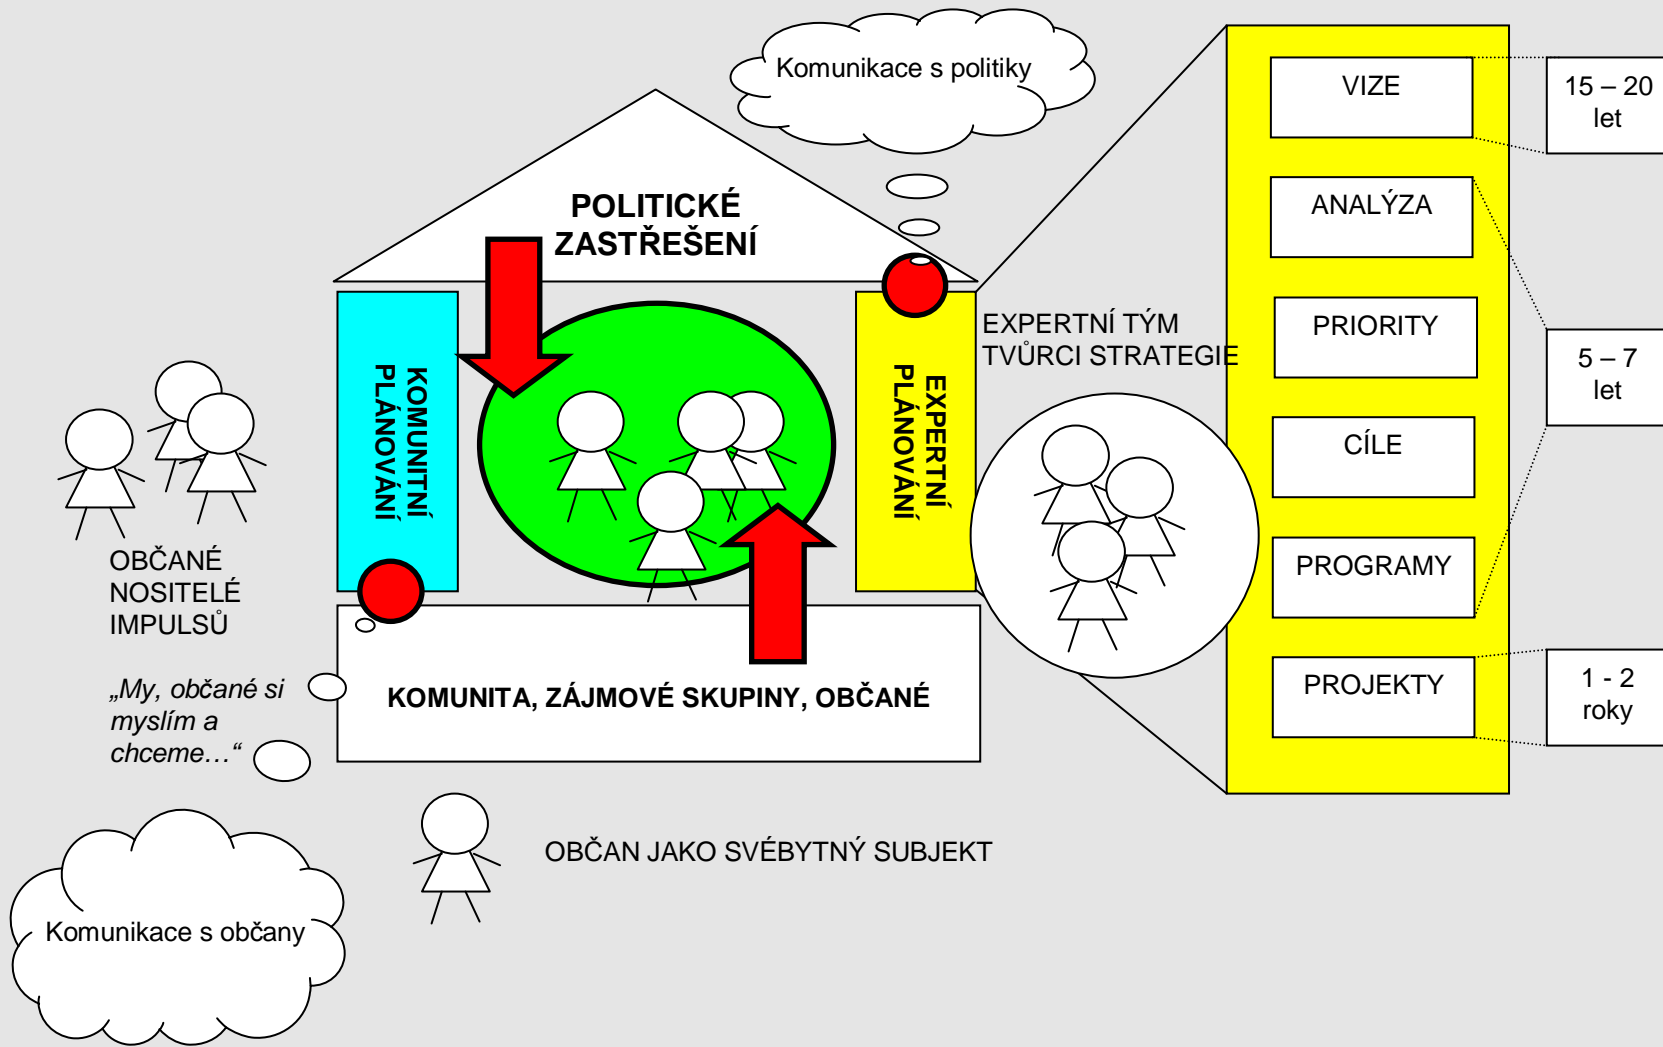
Komunikace s politiky

POLITICKÉ ZASTŘEŠENÍ

KOMUNITNÍ PLÁNOVÁNÍ

EXPERTNÍ PLÁNOVÁNÍ

EXPERTNÍ TÝM TVŮRCI STRATEGIE

VIZE

15 – 20 let

ANALÝZA

PRIORITY

5 – 7 let

CÍLE

PROGRAMY

PROJEKTY

1 - 2 roky

OBČANÉ NOSITELÉ IMPULSŮ

„My, občané si myslím a chceme…“

KOMUNITA, ZÁJMOVÉ SKUPINY, OBČANÉ

OBČAN JAKO SVÉBYTNÝ SUBJEKT

Komunikace s občany